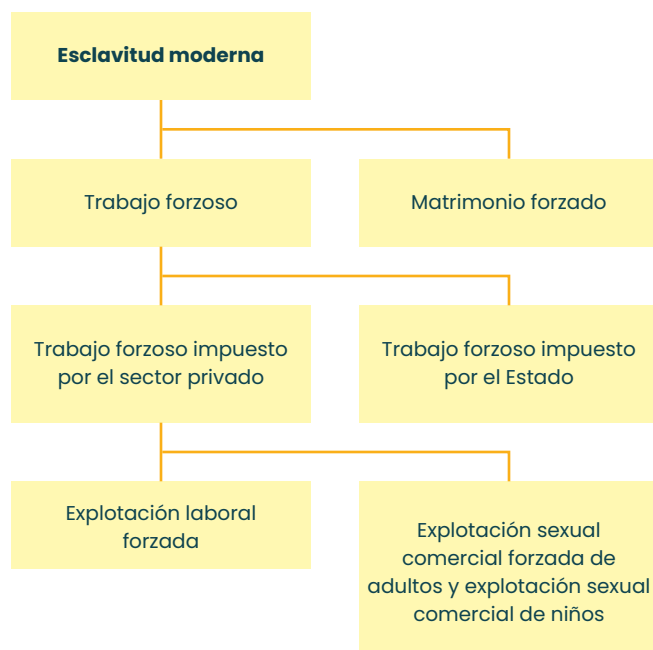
Esclavitud moderna

Trabajo forzoso

Matrimonio forzado

Trabajo forzoso impuesto por el sector privado

Trabajo forzoso impuesto por el Estado

Explotación laboral forzada

Explotación sexual comercial forzada de adultos y explotación sexual comercial de niños